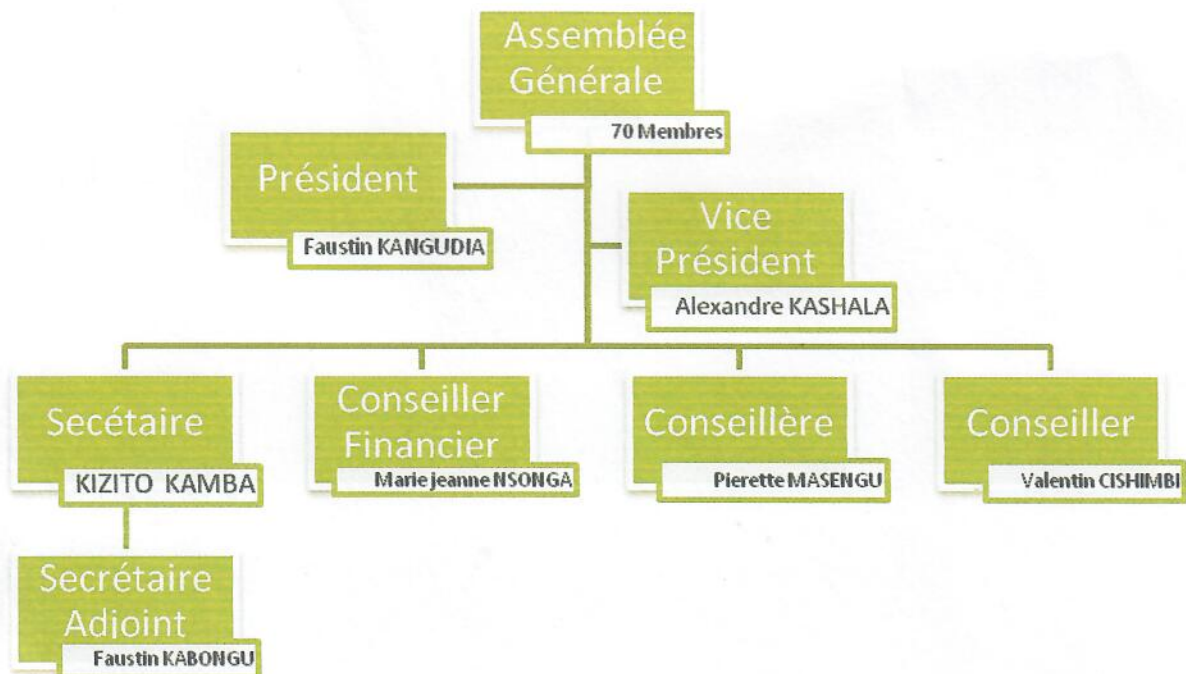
Assemblée Générale
70 Membres

Président
Faustin KANGUDIA

Vice Président
Alexandre KASHALA

Secétaire
KIZITO KAMBA

Conseiller Financier
Marie Jeanne NSONGA

Conseillère
Pierette MASENGU

Conseiller
Valentin CISHIMBI

Secrétaire Adjoint
Faustin KABONGU